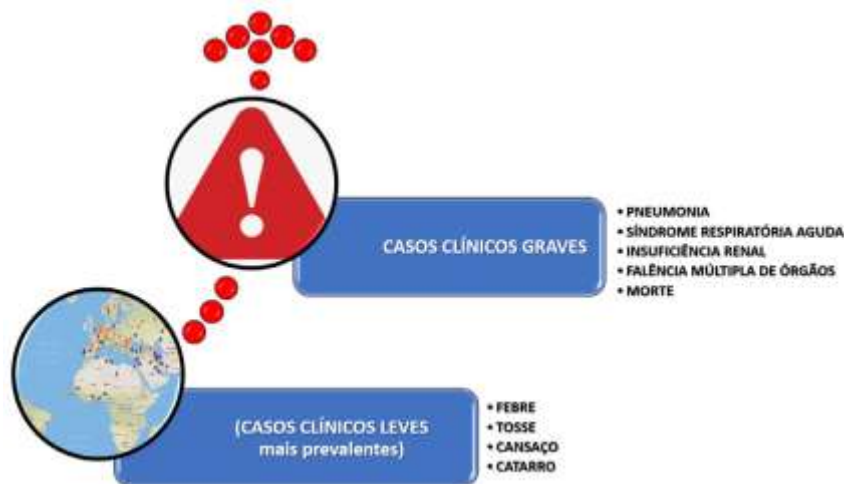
CASOS CLÍNICOS GRAVES

• PNEUMONIA
• SÍNDROME RESPIRATÓRIA AGUDA
• INSUFICIÊNCIA RENAL
• FALÊNCIA MÚLTIPLA DE ÓRGÃOS
• MORTE

(CASOS CLÍNICOS LEVES mais prevalentes)

• FEBRE
• TOSSE
• CANSAÇO
• CATARRO